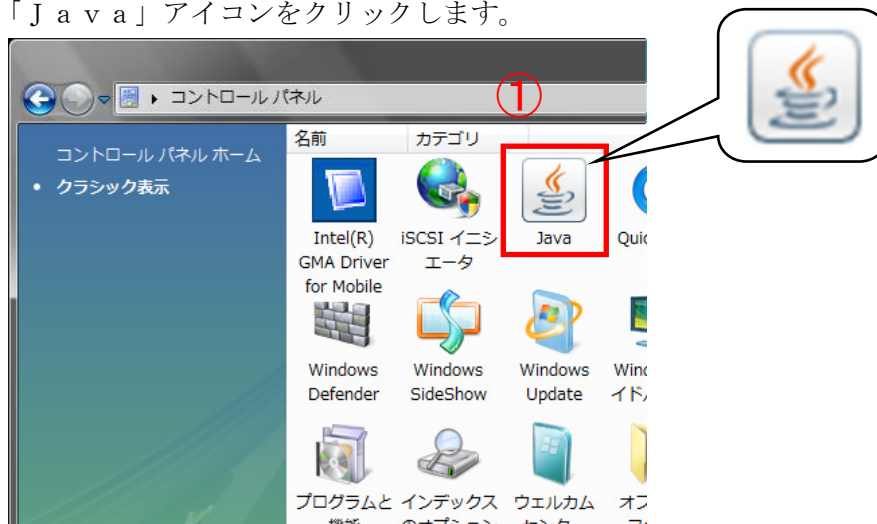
「Ｊａｖａ」アイコンをクリックします。

コントロール パネル

①

コントロール パネル ホーム

• クラシック表示

名前

カテゴリ

Intel(R) GMA Driver for Mobile

iSCSI イニシエータ

Java

Qui

Windows Defender

Windows SideShow

Windows Update

Wind イド

プログラムと

インデックス

ウェルカム

オフ